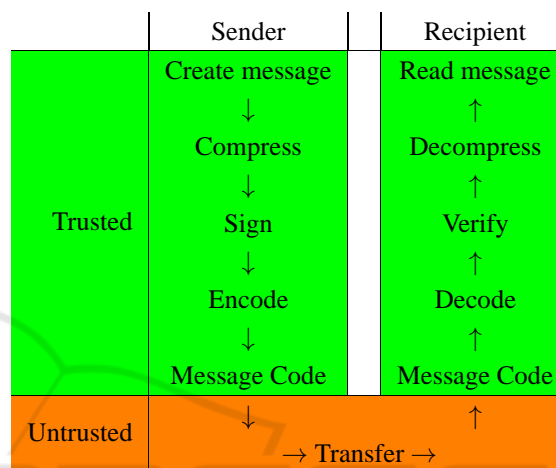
|  | Sender |  | Recipient |
|---|---|---|---|
| Trusted | Create message<br>$\downarrow$<br>Compress<br>$\downarrow$<br>Sign<br>$\downarrow$<br>Encode<br>$\downarrow$<br>Message Code |  | Read message<br>$\uparrow$<br>Decompress<br>$\uparrow$<br>Verify<br>$\uparrow$<br>Decode<br>$\uparrow$<br>Message Code |
| Untrusted | $\downarrow$ | $\rightarrow$ Transfer $\rightarrow$ | $\uparrow$ |